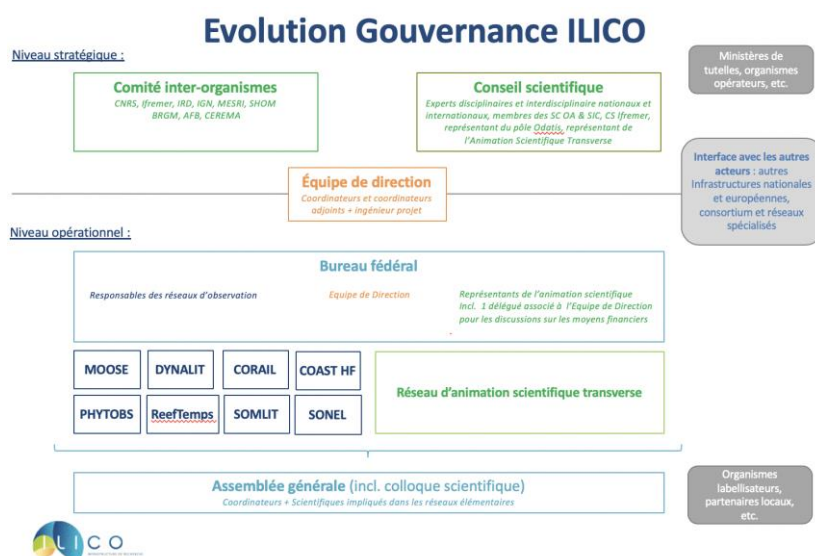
Evolution Gouvernance ILICO

Niveau stratégique :

Comité inter-organismes
CNRS, Ifremer, IRD, IGN, MESRI, SHOM BRGM, AFB, CEREMA

Conseil scientifique
Experts disciplinaires et interdisciplinaire nationaux et internationaux, membres des SC OA & SIC, CS Ifremer, représentant du pôle Odatis, représentant de l'Animation Scientifique Transverse

Ministères de tutelles, organismes opérateurs, etc.

Interface avec les autres acteurs : autres Infrastructures nationales et européennes, consortium et réseaux spécialisés

Équipe de direction
Coordinateurs et coordinateurs adjoints + ingénieur projet

Niveau opérationnel :

Bureau fédéral
Responsables des réseaux d'observation
Equipe de Direction
Représentants de l'animation scientifique Incl. 1 délégué associé à l'Equipe de Direction pour les discussions sur les moyens financiers

MOOSE
DYNALIT
CORAIL
COAST HF
PHYTOBS
ReefTemps
SOMLIT
SONEL

Réseau d'animation scientifique transverse

Assemblée générale (incl. colloque scientifique)
Coordinateurs + Scientifiques impliqués dans les réseaux élémentaires

Organismes labellisateurs, partenaires locaux, etc.

ILICO
INFRASTRUCTURE DE RECHERCHE